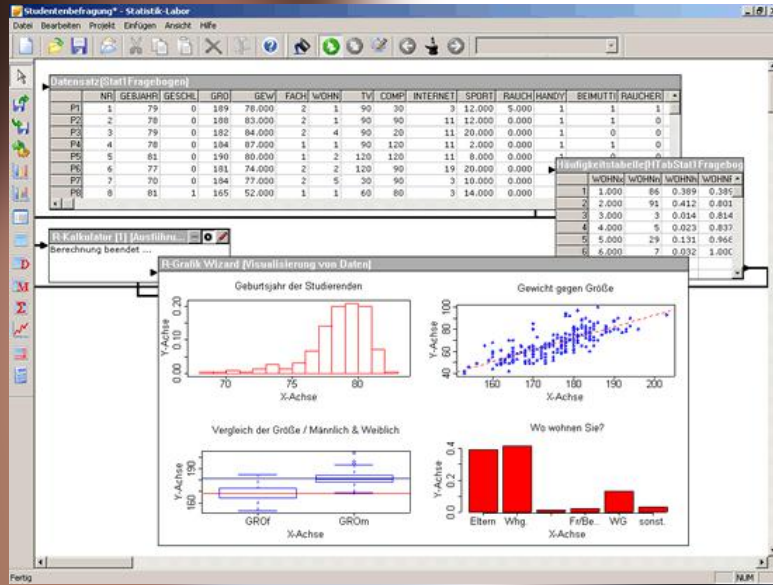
Studentenbefragung* - Statistik-Labor

Datei Bearbeiten Projekt Einfügen Ansicht Hilfe

Datensatz[Stat1Fragebogen]

| | NR | GEBJAHR | GESCHL | GRO | GEW | FACH | WOHN | TV | COMP | INTERNET | SPORT | RAUCH | HANDY | BEIMUTTI | RAUCHER |
|---|---|---|---|---|---|---|---|---|---|---|---|---|---|---|---|
| P1 | 1 | 79 | 0 | 189 | 78.000 | 2 | 1 | 90 | 30 | 3 | 12.000 | 5.000 | 1 | 1 | 1 |
| P2 | 2 | 78 | 0 | 188 | 83.000 | 2 | 1 | 90 | 90 | 11 | 12.000 | 0.000 | 1 | 1 | 0 |
| P3 | 3 | 79 | 0 | 182 | 84.000 | 2 | 4 | 90 | 20 | 11 | 20.000 | 0.000 | 1 | 0 | 0 |
| P4 | 4 | 78 | 0 | 184 | 87.000 | 1 | 1 | 90 | 120 | 11 | 2.000 | 0.000 | 1 | 1 | 0 |
| P5 | 5 | 81 | 0 | 190 | 80.000 | 1 | 2 | 120 | 120 | 11 | 8.000 | 0.000 | 1 | 1 | 0 |
| P6 | 6 | 77 | 0 | 181 | 74.000 | 2 | 2 | 120 | 90 | 19 | 20.000 | 0.000 | 1 | 1 | 0 |
| P7 | 7 | 70 | 0 | 184 | 77.000 | 2 | 5 | 30 | 90 | 3 | 10.000 | 0.000 | 1 | 0 | 0 |
| P8 | 8 | 81 | 1 | 165 | 52.000 | 1 | 1 | 60 | 80 | 3 | 14.000 | 0.000 | 1 | 1 | 0 |

Häufigkeitstabelle[HTabStat1Fragebog

| | WOHNx | WOHNn | WOHNh | WOHNF |
|---|---|---|---|---|
| 1 | 1.000 | 86 | 0.389 | 0.389 |
| 2 | 2.000 | 91 | 0.412 | 0.801 |
| 3 | 3.000 | 3 | 0.014 | 0.814 |
| 4 | 4.000 | 5 | 0.023 | 0.837 |
| 5 | 5.000 | 29 | 0.131 | 0.968 |
| 6 | 6.000 | 7 | 0.032 | 1.000 |

R-Kalkulator [1] [Ausführu...
Berechnung beendet ...

R-Grafik Wizard [Visualisierung von Daten]

Geburtsjahr der Studierenden
Y-Achse
0.00 0.10 0.20
70 75 80
X-Achse

Gewicht gegen Größe
Y-Achse
40 60 80 100
160 170 180 190 200
X-Achse

Vergleich der Größe / Männlich & Weiblich
Y-Achse
160 190
GROf GROm
X-Achse

Wo wohnen Sie?
Y-Achse
0.0 0.2 0.4
Eltern Whg. Fr/Be.. WG sonst.
X-Achse

Fertig
NUM